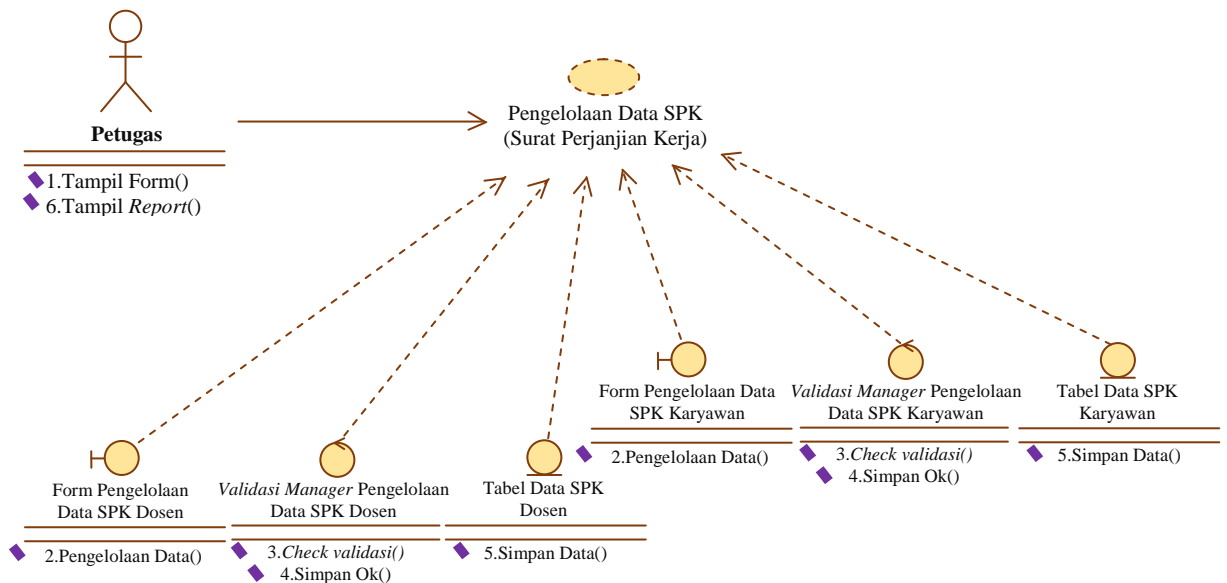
Petugas

1.Tampil Form()
6.Tampil *Report*()

Pengelolaan Data SPK (Surat Perjanjian Kerja)

Form Pengelolaan Data SPK Karyawan

2.Pengelolaan Data()

*Validasi Manager* Pengelolaan Data SPK Karyawan

3.*Check validasi()*
4.Simpan Ok()

Tabel Data SPK Karyawan

5.Simpan Data()

Form Pengelolaan Data SPK Dosen

2.Pengelolaan Data()

*Validasi Manager* Pengelolaan Data SPK Dosen

3.*Check validasi()*
4.Simpan Ok()

Tabel Data SPK Dosen

5.Simpan Data()